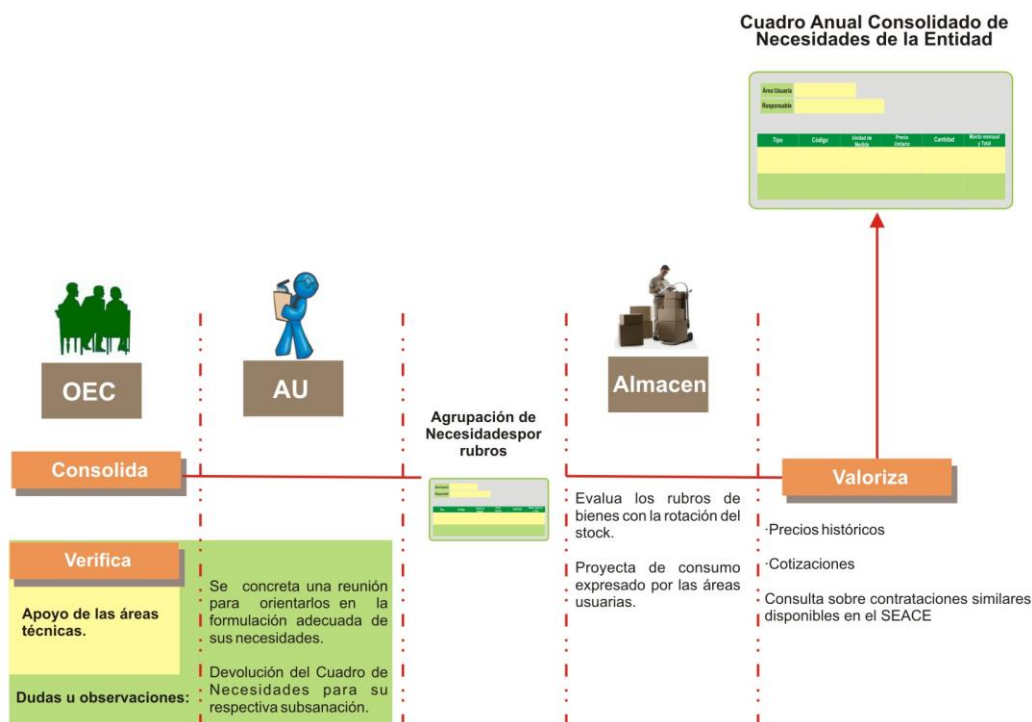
Cuadro Anual Consolidado de Necesidades de la Entidad

| Área Usuaria | |
|---|---|
| Responsable | |

| Tipo | Código | Unidad de Medida | Precio Unitario | Cantidad | Monto mensual y Total |
|---|---|---|---|---|---|

OEC

AU

Almacen

Agrupación de Necesidadespor rubros

Consolida

Valoriza

Verifica

Apoyo de las áreas técnicas.

Dudas u observaciones:

Se concreta una reunión para orientarlos en la formulación adecuada de sus necesidades.

Devolución del Cuadro de Necesidades para su respectiva subsanación.

Evalua los rubros de bienes con la rotación del stock.

Proyecta de consumo expresado por las áreas usuarias.

·Precios históricos

·Cotizaciones

Consulta sobre contrataciones similares disponibles en el SEACE